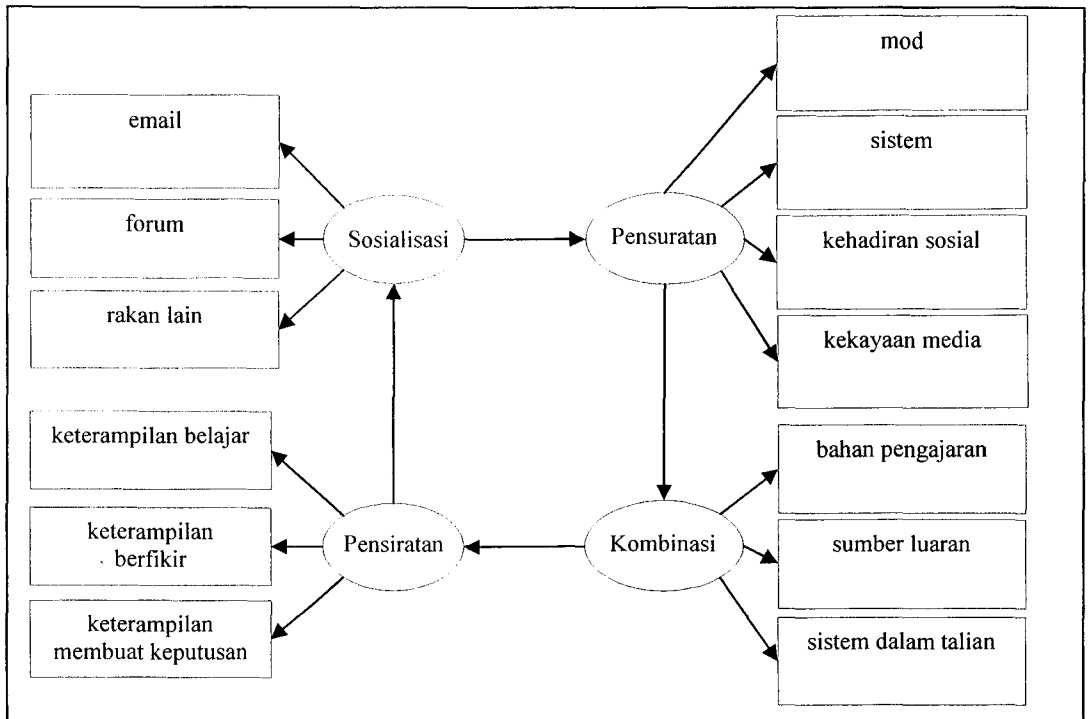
email

forum

rakan lain

Sosialisasi

Pensuratan

mod

sistem

kehadiran sosial

kekayaan media

keterampilan belajar

keterampilan berfikir

keterampilan membuat keputusan

Pensiratan

Kombinasi

bahan pengajaran

sumber luaran

sistem dalam talian